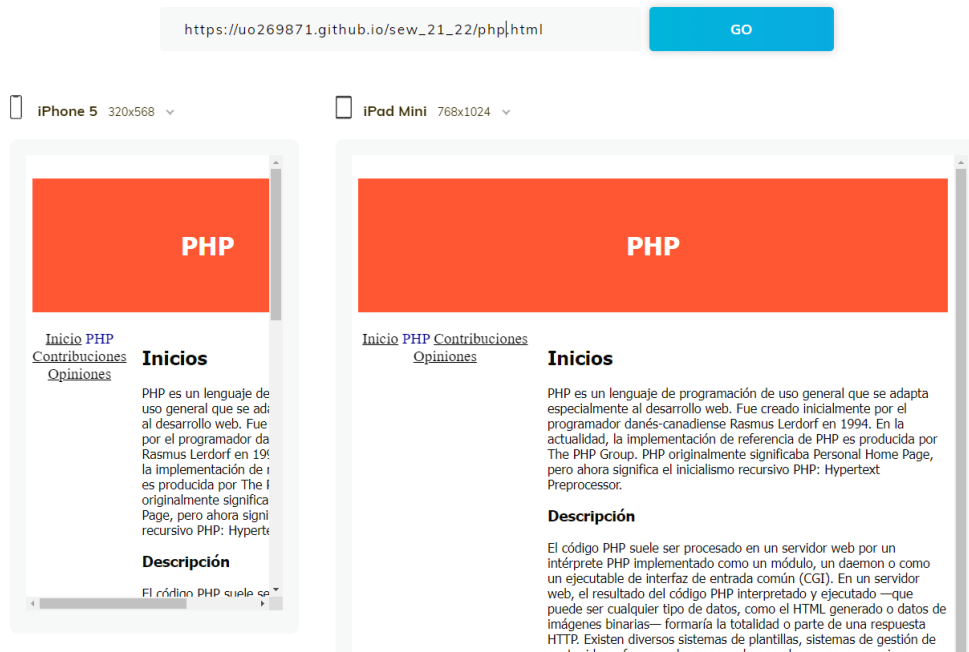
https://uo269871.github.io/sew_21_22/php.html

GO

iPhone 5 320x568

iPad Mini 768x1024

PHP

Inicio PHP Contribuciones Opiniones

Inicios

PHP es un lenguaje de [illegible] uso general que se ada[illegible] al desarrollo web. Fue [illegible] por el programador da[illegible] Rasmus Lerdorf en 19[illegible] la implementación de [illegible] es producida por The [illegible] originalmente significa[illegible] Page, pero ahora signi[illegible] recursivo PHP: Hyperte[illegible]

Descripción

El código PHP suele se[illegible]

PHP

Inicio PHP Contribuciones Opiniones

Inicios

PHP es un lenguaje de programación de uso general que se adapta especialmente al desarrollo web. Fue creado inicialmente por el programador danés-canadiense Rasmus Lerdorf en 1994. En la actualidad, la implementación de referencia de PHP es producida por The PHP Group. PHP originalmente significaba Personal Home Page, pero ahora significa el inicialismo recursivo PHP: Hypertext Preprocessor.

Descripción

El código PHP suele ser procesado en un servidor web por un intérprete PHP implementado como un módulo, un daemon o como un ejecutable de interfaz de entrada común (CGI). En un servidor web, el resultado del código PHP interpretado y ejecutado —que puede ser cualquier tipo de datos, como el HTML generado o datos de imágenes binarias— formaría la totalidad o parte de una respuesta HTTP. Existen diversos sistemas de plantillas, sistemas de gestión de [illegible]